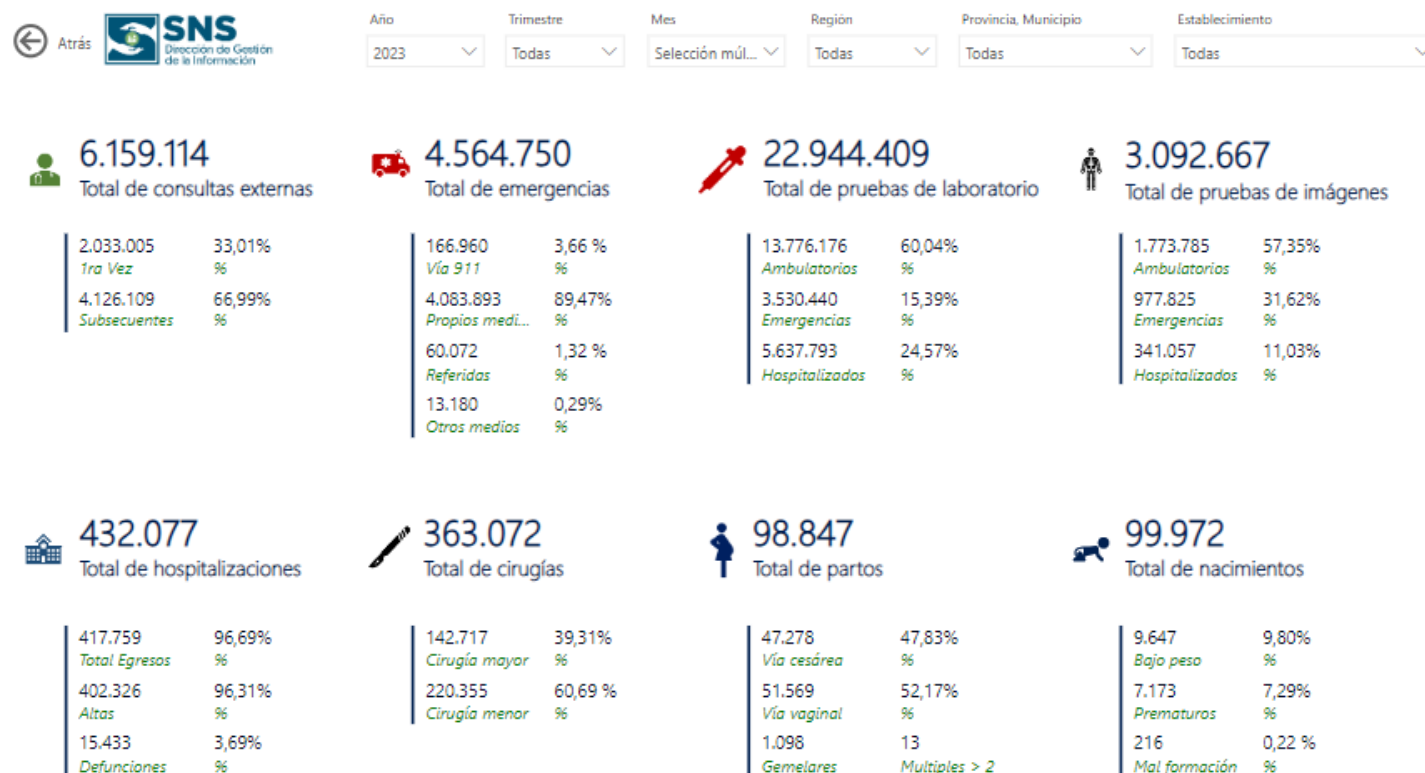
Atrás SNS Dirección de Gestión de la Información

Año
2023

Trimestre
Todas

Mes
Selección múl...

Región
Todas

Provincia, Municipio
Todas

Establecimiento
Todas

6.159.114
Total de consultas externas

2.033.005 1ra Vez
33,01% %
4.126.109 Subsecuentes
66,99% %

4.564.750
Total de emergencias

166.960 Vía 911
3,66 % %
4.083.893 Propios medi...
89,47% %
60.072 Referidas
1,32 % %
13.180 Otros medios
0,29% %

22.944.409
Total de pruebas de laboratorio

13.776.176 Ambulatorios
60,04% %
3.530.440 Emergencias
15,39% %
5.637.793 Hospitalizados
24,57% %

3.092.667
Total de pruebas de imágenes

1.773.785 Ambulatorios
57,35% %
977.825 Emergencias
31,62% %
341.057 Hospitalizados
11,03% %

432.077
Total de hospitalizaciones

417.759 Total Egresos
96,69% %
402.326 Altas
96,31% %
15.433 Defunciones
3,69% %

363.072
Total de cirugías

142.717 Cirugía mayor
39,31% %
220.355 Cirugía menor
60,69 % %

98.847
Total de partos

47.278 Vía cesárea
47,83% %
51.569 Vía vaginal
52,17% %
1.098 Gemelares
13 Multiples > 2

99.972
Total de nacimientos

9.647 Bajo peso
9,80% %
7.173 Prematuros
7,29% %
216 Mal formación
0,22 % %